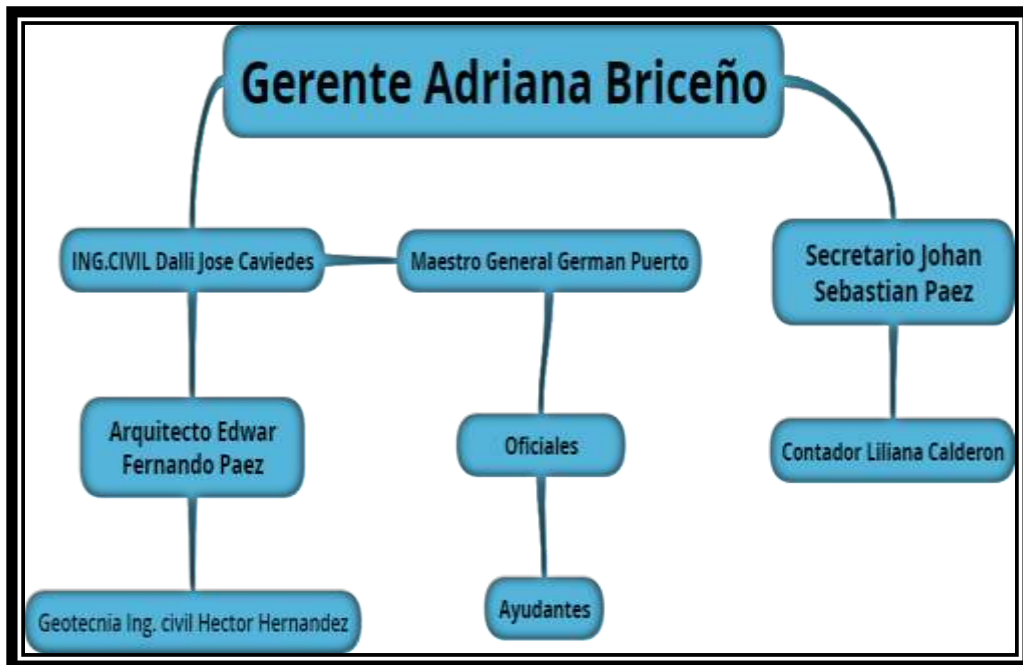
Gerente Adriana Briceño

ING.CIVIL Dalli Jose Caviedes

Maestro General German Puerto

Secretario Johan Sebastian Paez

Arquitecto Edwar Fernando Paez

Oficiales

Contador Liliana Calderon

Geotecnia Ing. civil Hector Hernandez

Ayudantes